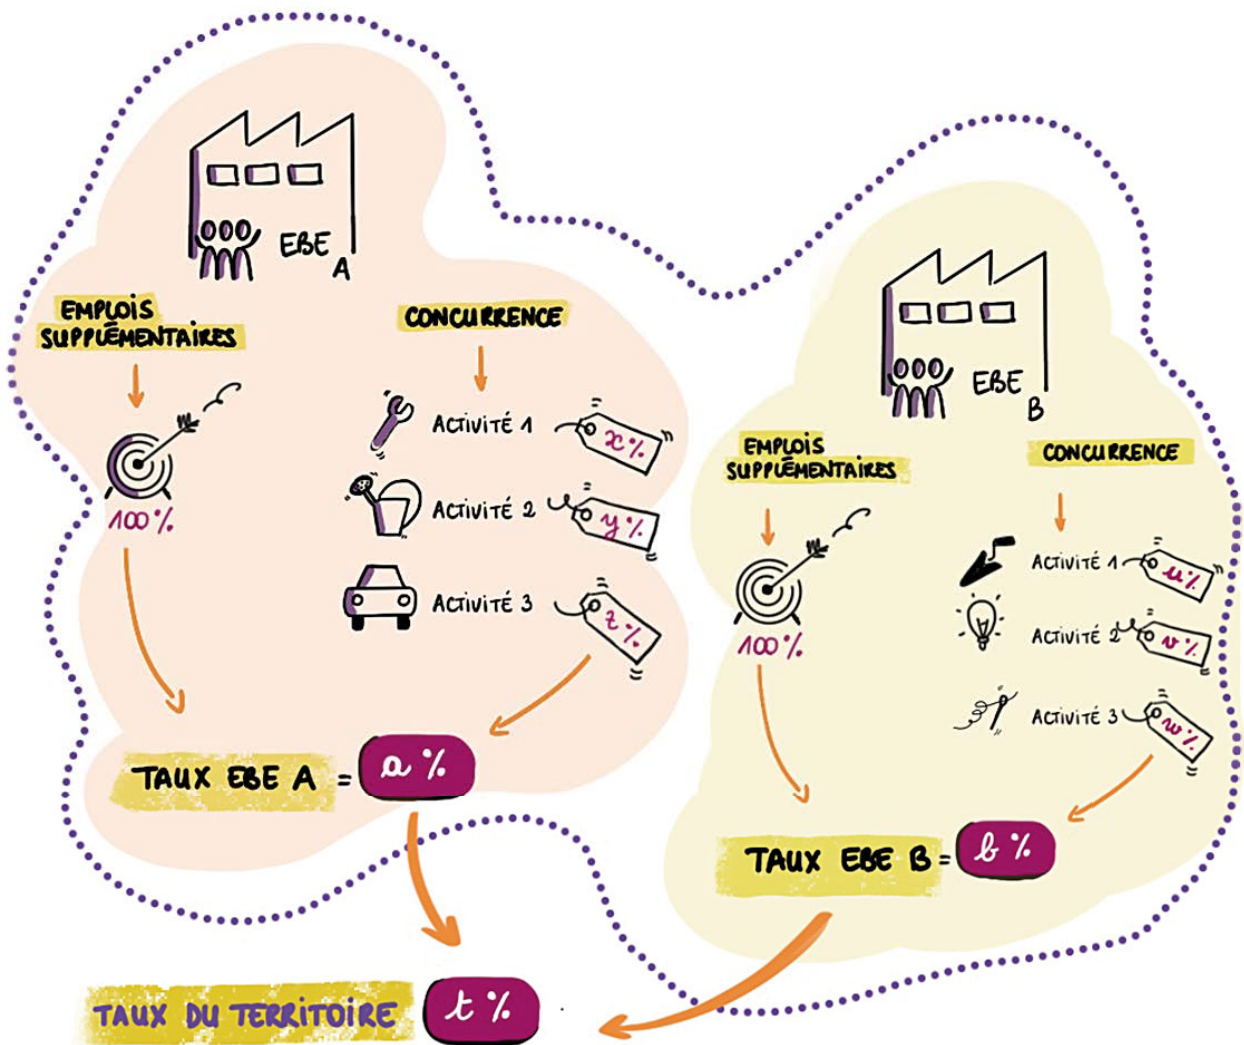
EBE A

EMPLOIS SUPPLÉMENTAIRES

100%

CONCURRENCE

ACTIVITÉ 1 x %

ACTIVITÉ 2 y %

ACTIVITÉ 3 z %

TAUX EBE A = a %

EBE B

EMPLOIS SUPPLÉMENTAIRES

100%

CONCURRENCE

ACTIVITÉ 1 u %

ACTIVITÉ 2 v %

ACTIVITÉ 3 w %

TAUX EBE B = b %

TAUX DU TERRITOIRE t %